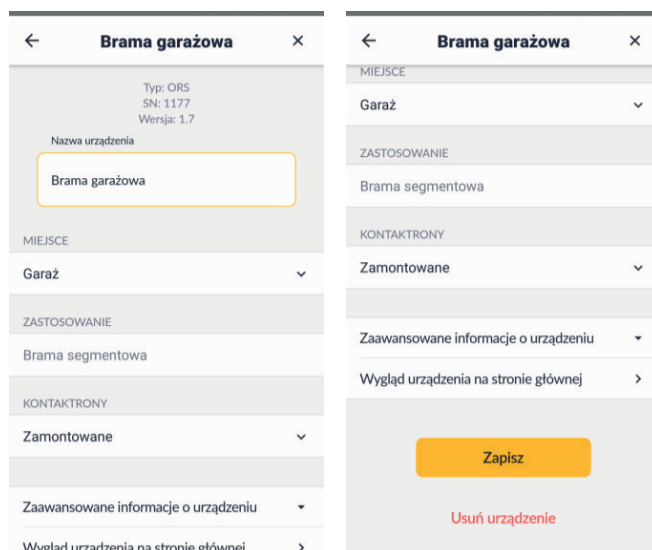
Brama garażowa

Typ: ORS
SN: 1177
Wersja: 1.7

Nazwa urządzenia

Brama garażowa

MIEJSCE

Garaż

ZASTOSOWANIE

Brama segmentowa

KONTAKTRONY

Zamontowane

Zaawansowane informacje o urządzeniu

Wygląd urządzenia na stronie głównej

Brama garażowa

MIEJSCE

Garaż

ZASTOSOWANIE

Brama segmentowa

KONTAKTRONY

Zamontowane

Zaawansowane informacje o urządzeniu

Wygląd urządzenia na stronie głównej

Zapisz

Usuń urządzenie